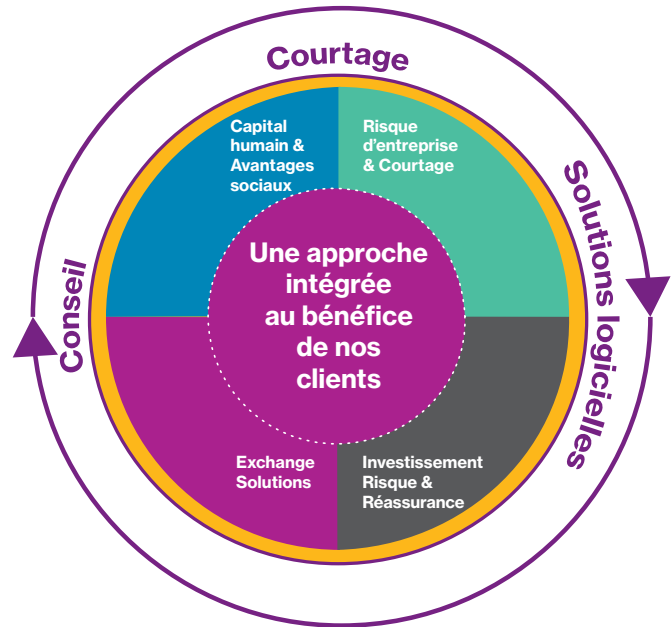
Courtage

Solutions logicielles

Conseil

Capital humain & Avantages sociaux

Risque d'entreprise & Courtage

Une approche intégrée au bénéfice de nos clients

Exchange Solutions

Investissement Risque & Réassurance